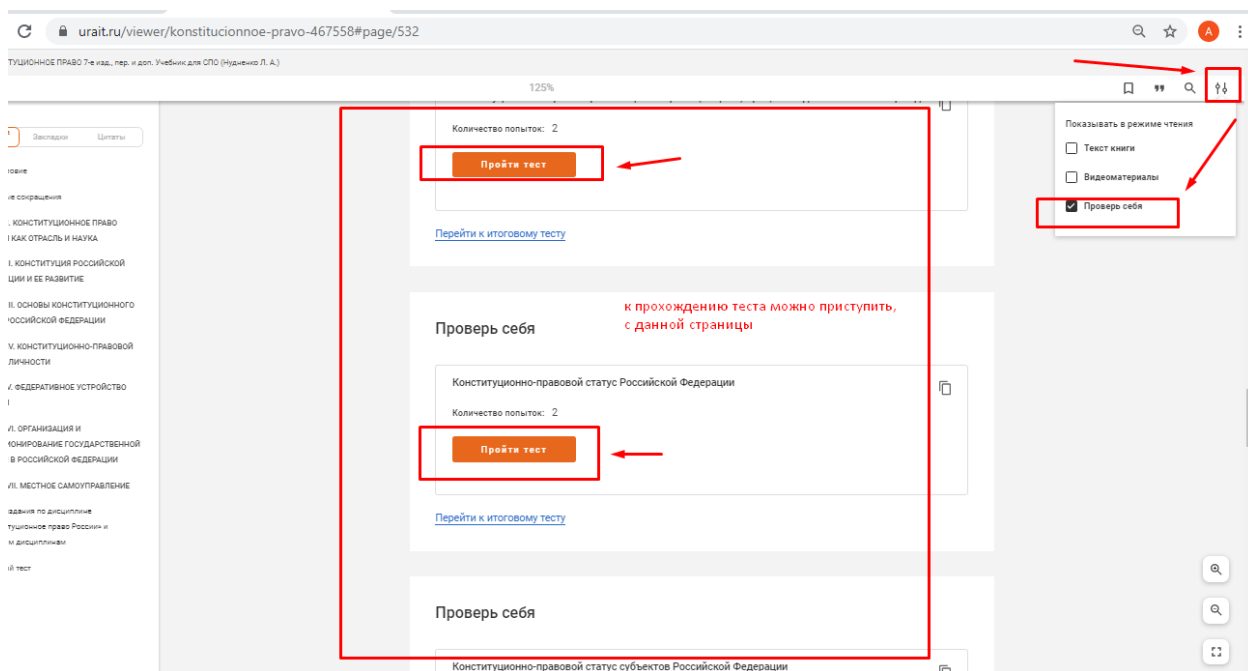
urait.ru/viewer/konstitucionnoe-pravo-467558#page/532

ТУЦИОННОЕ ПРАВО 7-е изд., пер. и доп. Учебник для СПО (Нудненко Л. А.)

125%

Закладки Цитаты

овие

е сокращения

. КОНСТИТУЦИОННОЕ ПРАВО КАК ОТРАСЛЬ И НАУКА

I. КОНСТИТУЦИЯ РОССИЙСКОЙ ЦИИ И ЕЕ РАЗВИТИЕ

II. ОСНОВЫ КОНСТИТУЦИОННОГО ОССИЙСКОЙ ФЕДЕРАЦИИ

V. КОНСТИТУЦИОННО-ПРАВОВОЙ ЛИЧНОСТИ

. ФЕДЕРАТИВНОЕ УСТРОЙСТВО

VI. ОРГАНИЗАЦИЯ И ОНИРОВАНИЕ ГОСУДАРСТВЕННОЙ В РОССИЙСКОЙ ФЕДЕРАЦИИ

VII. МЕСТНОЕ САМОУПРАВЛЕНИЕ

адания по дисциплине туционное право России» и м дисциплинам

й тест

Количество попыток: 2

Пройти тест

Перейти к итоговому тесту

Показывать в режиме чтения

Текст книги

Видеоматериалы

Проверь себя

к прохождению теста можно приступить, с данной страницы

Проверь себя

Конституционно-правовой статус Российской Федерации

Количество попыток: 2

Пройти тест

Перейти к итоговому тесту

Проверь себя

Конституционно-правовой статус субъектов Российской Федерации